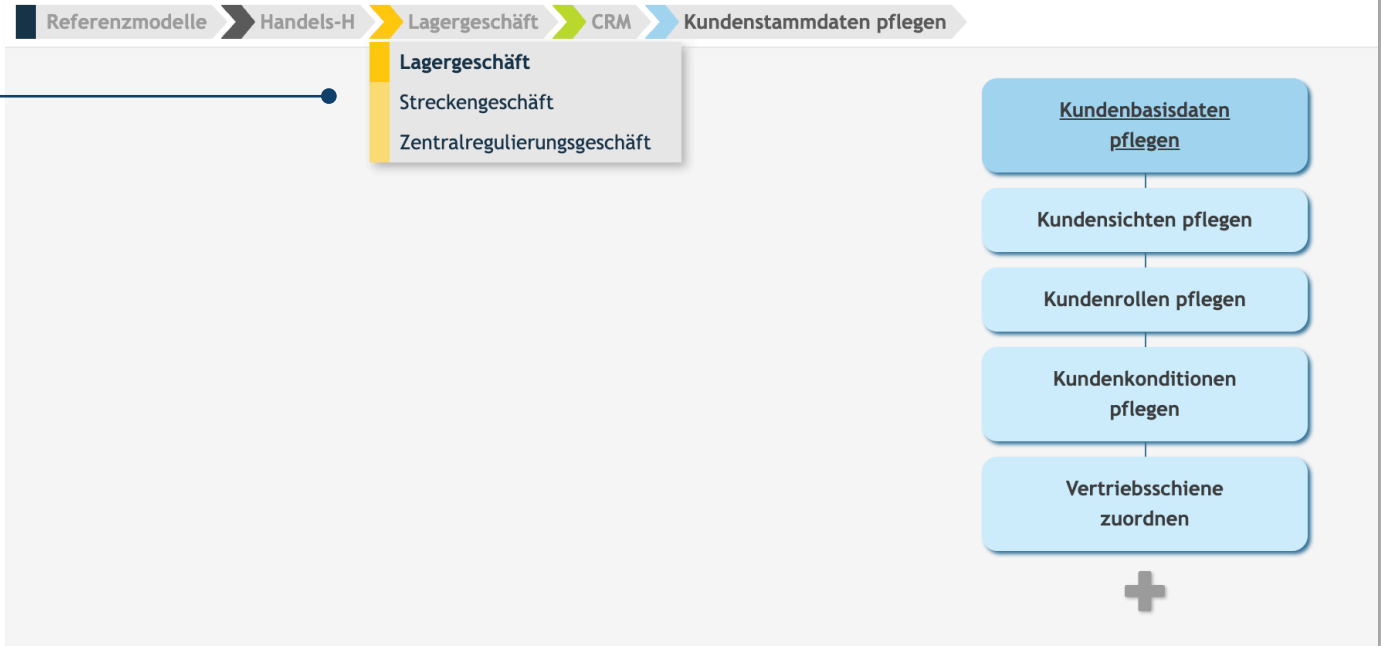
Referenzmodelle Handels-H Lagergeschäft CRM Kundenstammdaten pflegen

Lagergeschäft
Streckengeschäft
Zentralregulierungsgeschäft

Kundenbasisdaten pflegen

Kundensichten pflegen

Kundenrollen pflegen

Kundenkonditionen pflegen

Vertriebsschiene zuordnen